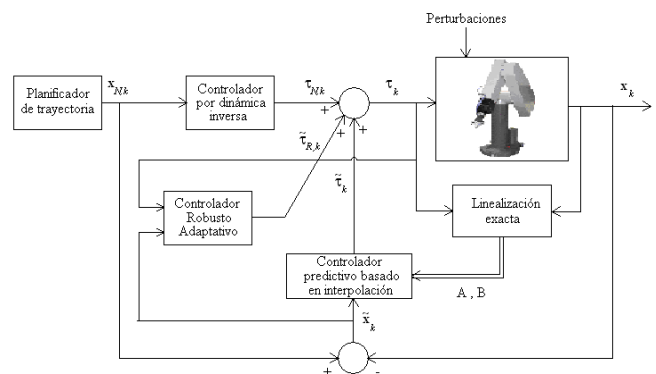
Perturbaciones

Planificador de trayectoria

$x_{Nk}$

Controlador por dinámica inversa

$\tau_{Nk}$

+

$\tau_k$

$x_k$

$\tilde{\tau}_{R,k}$

+

+

$\tilde{\tau}_k$

Controlador Robusto Adaptativo

Linealización exacta

Controlador predictivo basado en interpolación

A , B

$\tilde{x}_k$

+

-